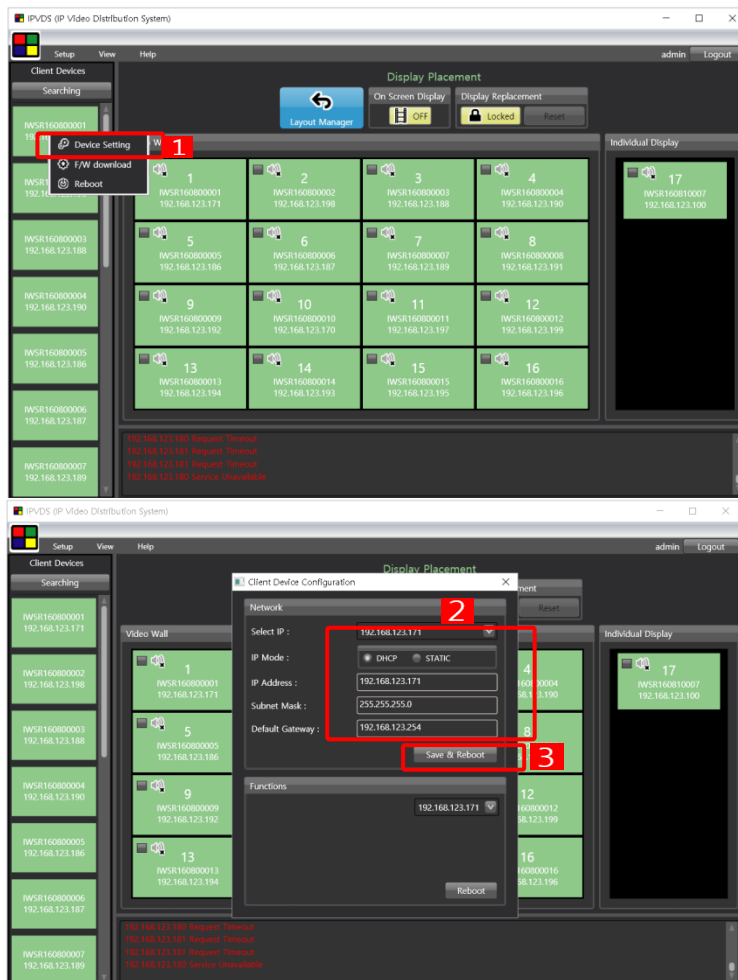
IPVDS (IP Video Distribution System)

Setup View Help admin Logout

Client Devices
Searching

IWSR160800001
192.168.123.171

Device Setting 1
F/W download
Reboot

IWSR160800002
192.168.123.198

IWSR160800003
192.168.123.188

IWSR160800004
192.168.123.190

IWSR160800005
192.168.123.186

IWSR160800006
192.168.123.187

IWSR160800007
192.168.123.189

Display Placement
Layout Manager
On Screen Display
OFF
Display Replacement
Locked
Reset

Individual Display

| 1 IWSR160800001 192.168.123.171 | 2 IWSR160800002 192.168.123.198 | 3 IWSR160800003 192.168.123.188 | 4 IWSR160800004 192.168.123.190 |
|---|---|---|---|
| 5 IWSR160800005 192.168.123.186 | 6 IWSR160800006 192.168.123.187 | 7 IWSR160800007 192.168.123.189 | 8 IWSR160800008 192.168.123.191 |
| 9 IWSR160800009 192.168.123.192 | 10 IWSR160800010 192.168.123.170 | 11 IWSR160800011 192.168.123.197 | 12 IWSR160800012 192.168.123.199 |
| 13 IWSR160800013 192.168.123.194 | 14 IWSR160800014 192.168.123.193 | 15 IWSR160800015 192.168.123.195 | 16 IWSR160800016 192.168.123.196 |

17 IWSR160810007 192.168.123.100

192.168.123.180 Request Timeout
192.168.123.181 Request Timeout
192.168.123.181 Request Timeout
192.168.123.180 Service Unavailable

IPVDS (IP Video Distribution System)

Setup View Help admin Logout

Client Devices
Searching

IWSR160800001
192.168.123.171
IWSR160800002
192.168.123.198
IWSR160800003
192.168.123.188
IWSR160800004
192.168.123.190
IWSR160800005
192.168.123.186
IWSR160800006
192.168.123.187
IWSR160800007
192.168.123.189

Display Placement
Video Wall
Reset
Individual Display

Client Device Configuration
Network 2
Select IP : 192.168.123.171
IP Mode : DHCP STATIC
IP Address : 192.168.123.171
Subnet Mask : 255.255.255.0
Default Gateway : 192.168.123.254
Save & Reboot 3
Functions
192.168.123.171
Reboot

1 IWSR160800001 192.168.123.171
5 IWSR160800005 192.168.123.186
9 IWSR160800009 192.168.123.192
13 IWSR160800013 192.168.123.194
4 160800004 123.190
8
12 160800012 123.199
16 160800016 123.196

17 IWSR160810007 192.168.123.100

192.168.123.180 Request Timeout
192.168.123.181 Request Timeout
192.168.123.181 Request Timeout
192.168.123.180 Service Unavailable